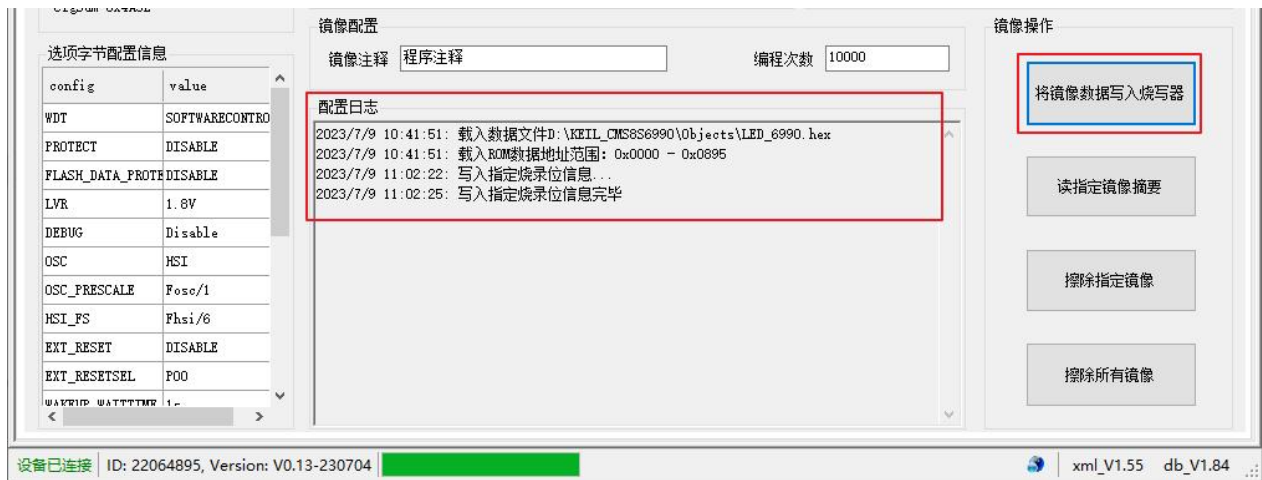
选项字节配置信息

| config | value |
|---|---|
| WDT | SOFTWARECONTRO |
| PROTECT | DISABLE |
| FLASH_DATA_PROTE | DISABLE |
| LVR | 1.8V |
| DEBUG | Disable |
| OSC | HSI |
| OSC_PRESCALE | Fosc/1 |
| HSI_FS | Fhsi/6 |
| EXT_RESET | DISABLE |
| EXT_RESETSEL | P00 |
| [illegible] | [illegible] |

镜像配置

镜像注释 程序注释

编程次数 10000

配置日志

2023/7/9 10:41:51: 载入数据文件D:\KEIL_CMS8S6990\Objects\LED_6990.hex
2023/7/9 10:41:51: 载入ROM数据地址范围: 0x0000 - 0x0895
2023/7/9 11:02:22: 写入指定烧录位信息...
2023/7/9 11:02:25: 写入指定烧录位信息完毕

镜像操作

将镜像数据写入烧写器

读指定镜像摘要

擦除指定镜像

擦除所有镜像

设备已连接 | ID: 22064895, Version: V0.13-230704

xml_V1.55 db_V1.84